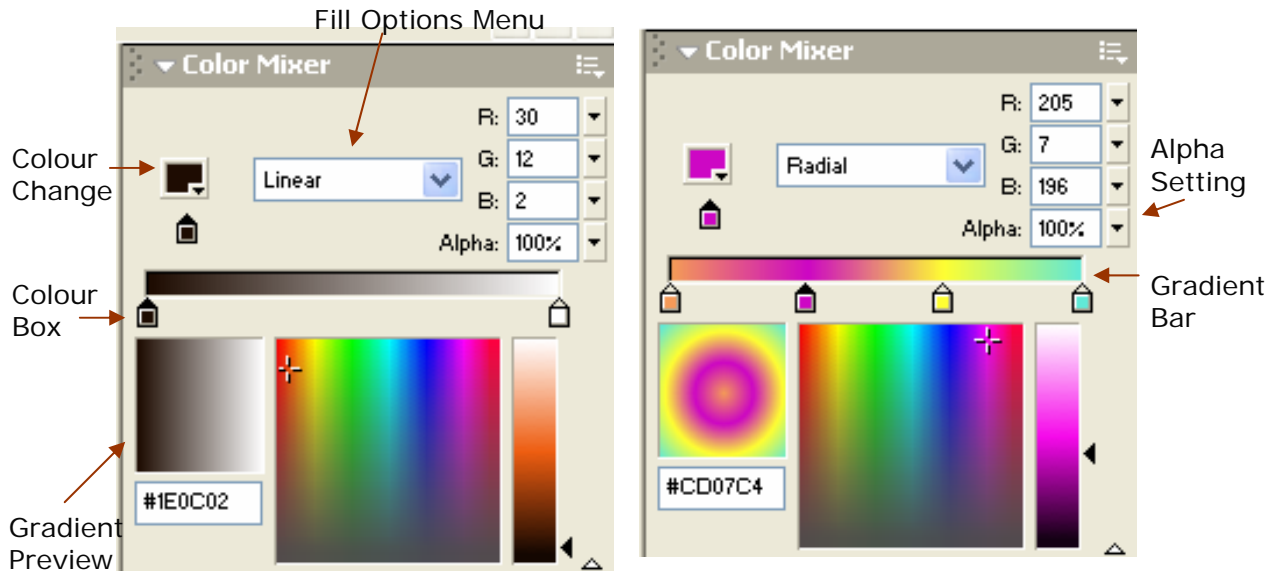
Fill Options Menu

Color Mixer

Colour Change

Linear

R: 30
G: 12
B: 2
Alpha: 100%

Colour Box

#1E0C02

Gradient Preview

Color Mixer

Radial

R: 205
G: 7
B: 196
Alpha: 100%

Alpha Setting

Gradient Bar

#CD07C4